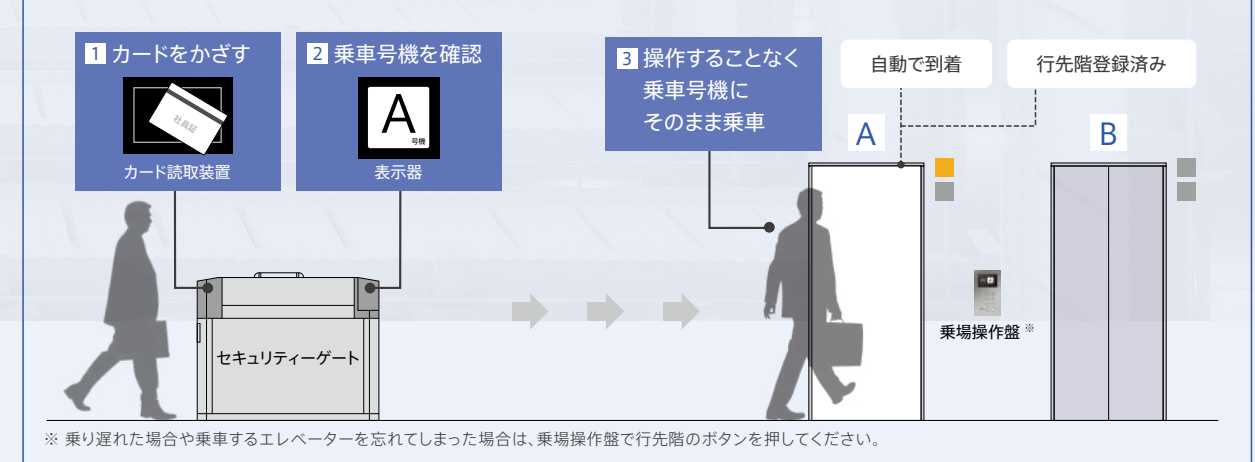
1 カードをかざす

社員証

カード読取装置

2 乗車号機を確認

A
号機

表示器

3 操作することなく乗車号機にそのまま乗車

自動で到着

行先階登録済み

A

B

乗場操作盤 ※

セキュリティーゲート

※ 乗り遅れた場合や乗車するエレベーターを忘れてしまった場合は、乗場操作盤で行先階のボタンを押してください。